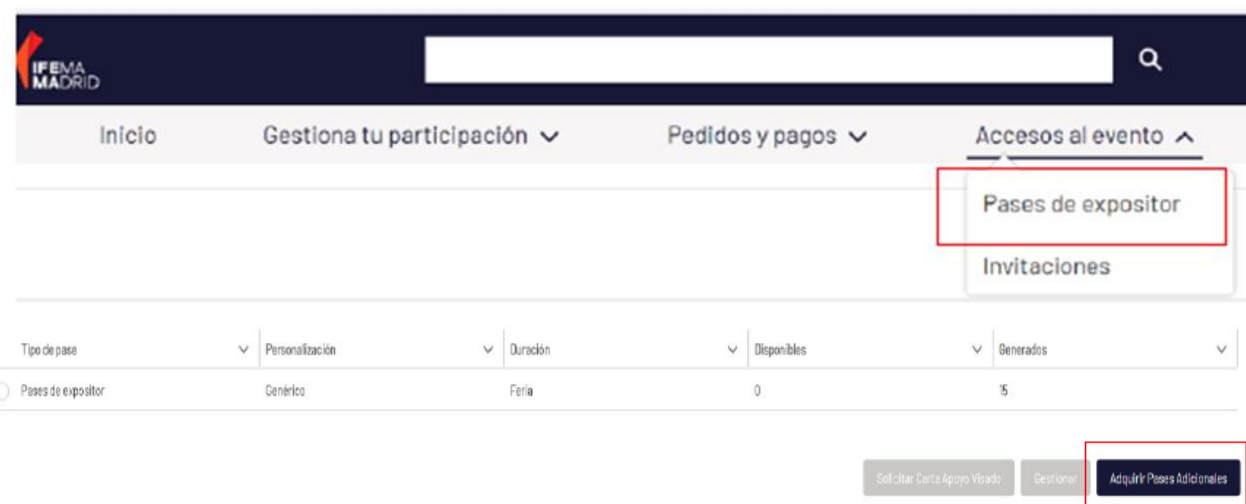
IFEMA MADRID

Inicio Gestiona tu participación Pedidos y pagos Accesos al evento

Pases de expositor

Invitaciones

| Tipo de pase | Personalización | Duración | Disponibles | Generados |
|---|---|---|---|---|
| Pases de expositor | Genérico | Feria | 0 | 15 |

Solicitar Carta Apoyo Visado Gestionar Adquirir Pases Adicionales